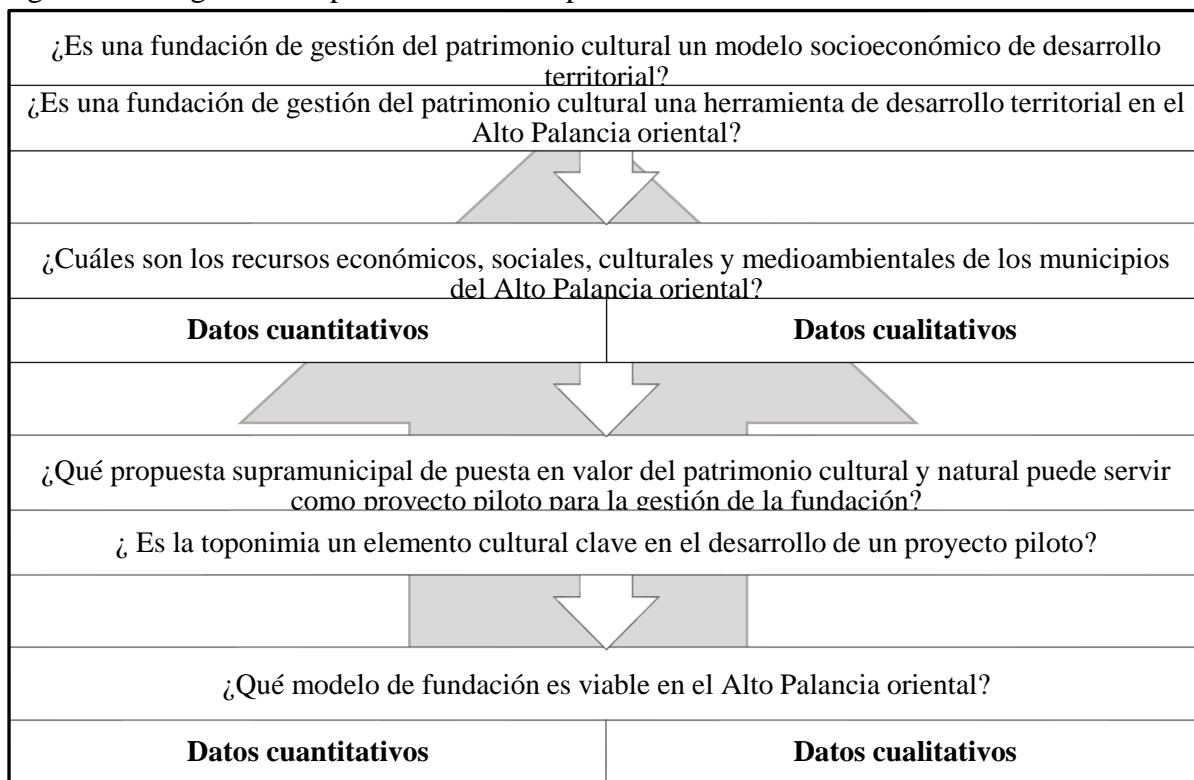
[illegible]

¿Es una fundación de gestión del patrimonio cultural un modelo socioeconómico de desarrollo territorial?

¿Es una fundación de gestión del patrimonio cultural una herramienta de desarrollo territorial en el Alto Palancia oriental?

¿Cuáles son los recursos económicos, sociales, culturales y medioambientales de los municipios del Alto Palancia oriental?

| **Datos cuantitativos** | **Datos cualitativos** |
|---|---|

¿Qué propuesta supramunicipal de puesta en valor del patrimonio cultural y natural puede servir como proyecto piloto para la gestión de la fundación?

¿ Es la toponimia un elemento cultural clave en el desarrollo de un proyecto piloto?

¿Qué modelo de fundación es viable en el Alto Palancia oriental?

| **Datos cuantitativos** | **Datos cualitativos** |
|---|---|